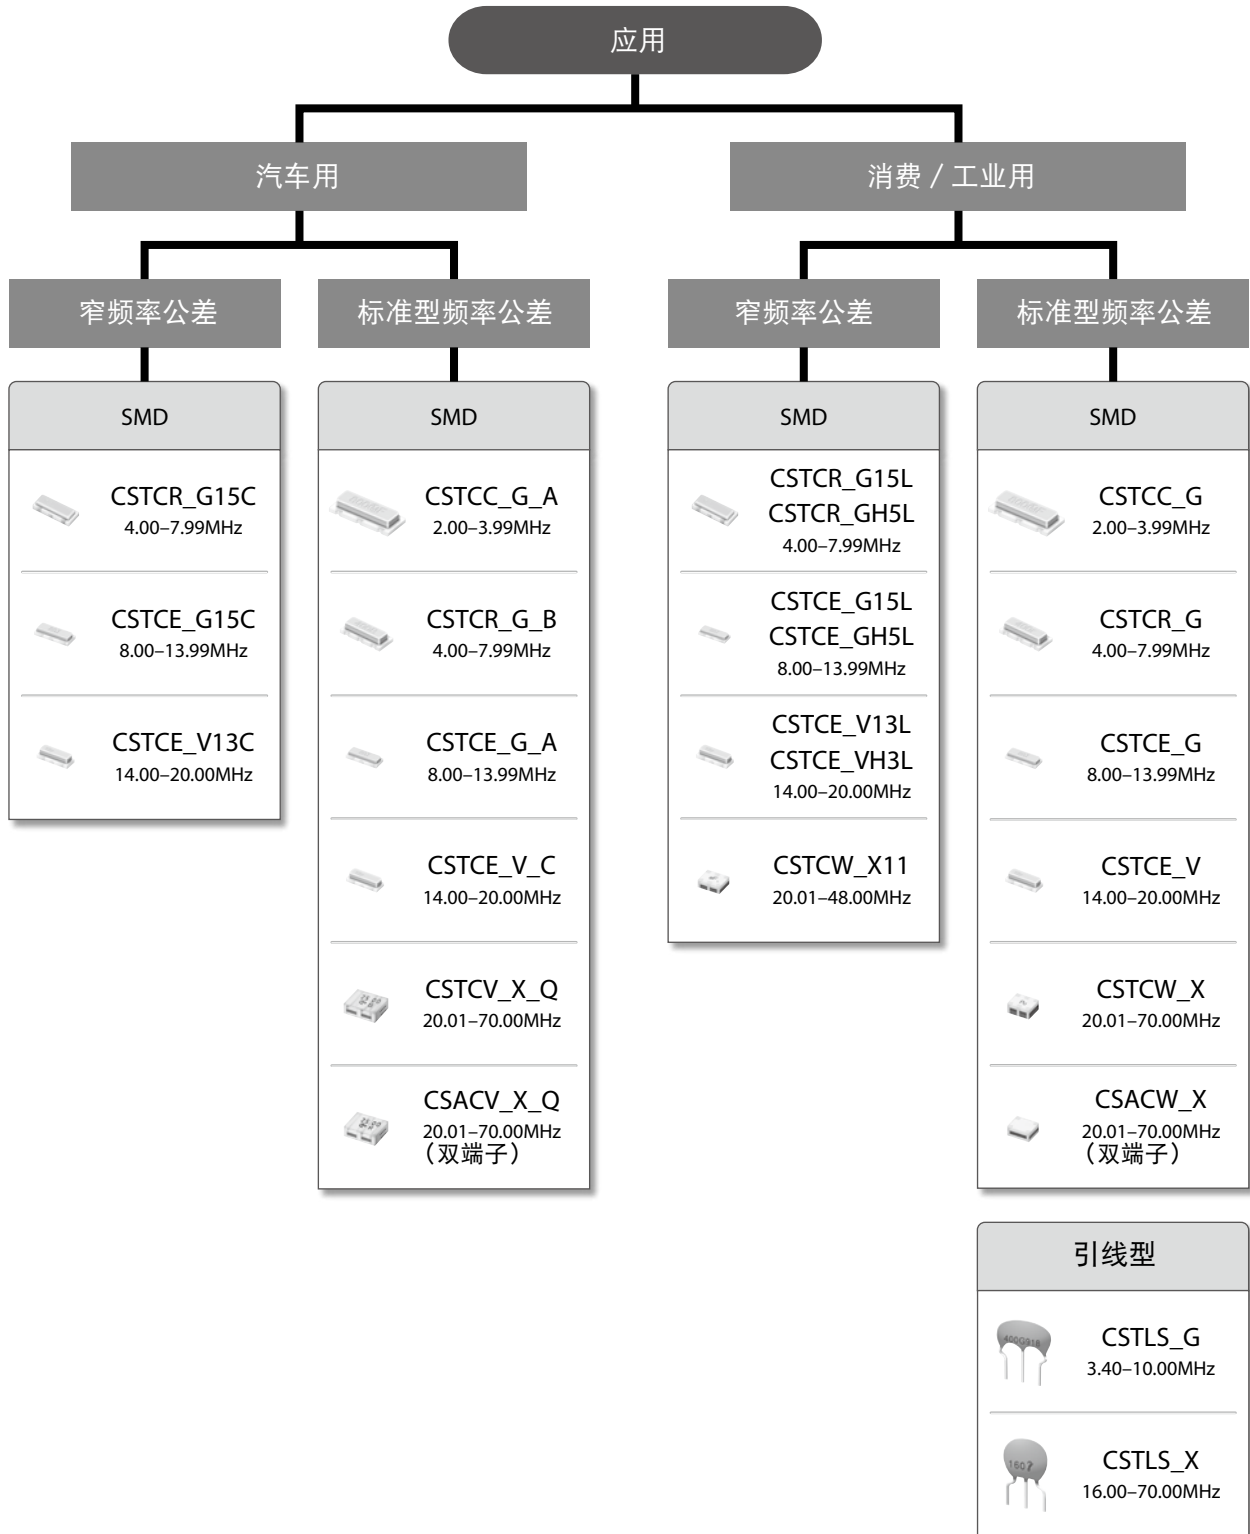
应用

汽车用

窄频率公差

SMD

CSTCR_G15C
4.00–7.99MHz

CSTCE_G15C
8.00–13.99MHz

CSTCE_V13C
14.00–20.00MHz

标准型频率公差

SMD

CSTCC_G_A
2.00–3.99MHz

CSTCR_G_B
4.00–7.99MHz

CSTCE_G_A
8.00–13.99MHz

CSTCE_V_C
14.00–20.00MHz

CSTCV_X_Q
20.01–70.00MHz

CSACV_X_Q
20.01–70.00MHz
（双端子）

消费 / 工业用

窄频率公差

SMD

CSTCR_G15L
CSTCR_GH5L
4.00–7.99MHz

CSTCE_G15L
CSTCE_GH5L
8.00–13.99MHz

CSTCE_V13L
CSTCE_VH3L
14.00–20.00MHz

CSTCW_X11
20.01–48.00MHz

标准型频率公差

SMD

CSTCC_G
2.00–3.99MHz

CSTCR_G
4.00–7.99MHz

CSTCE_G
8.00–13.99MHz

CSTCE_V
14.00–20.00MHz

CSTCW_X
20.01–70.00MHz

CSACW_X
20.01–70.00MHz
（双端子）

引线型

CSTLS_G
3.40–10.00MHz

CSTLS_X
16.00–70.00MHz